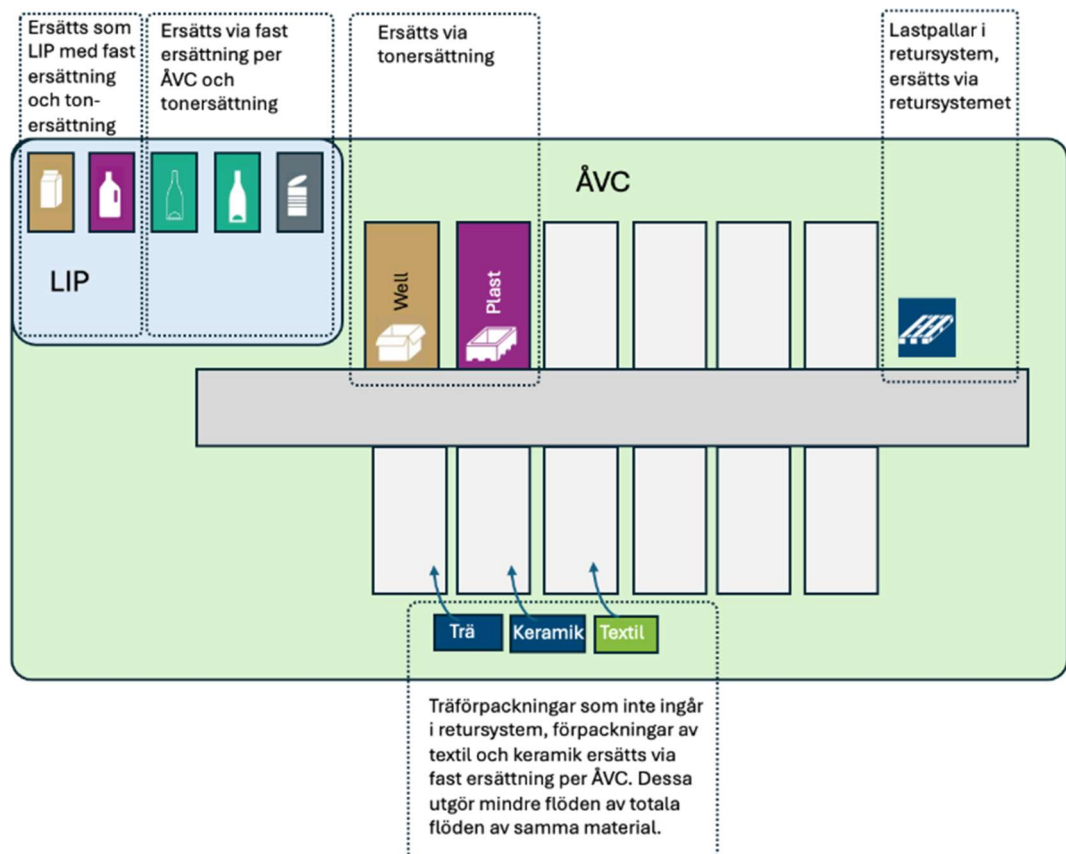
Ersätts som LIP med fast ersättning och tonersättning

Ersätts via fast ersättning per ÅVC och tonersättning

Ersätts via tonersättning

Lastpallar i retursystem, ersätts via retursystemet

ÅVC

LIP

Well

Plast

Trä

Keramik

Textil

Träförpackningar som inte ingår i retursystem, förpackningar av textil och keramik ersätts via fast ersättning per ÅVC. Dessa utgör mindre flöden av totala flöden av samma material.